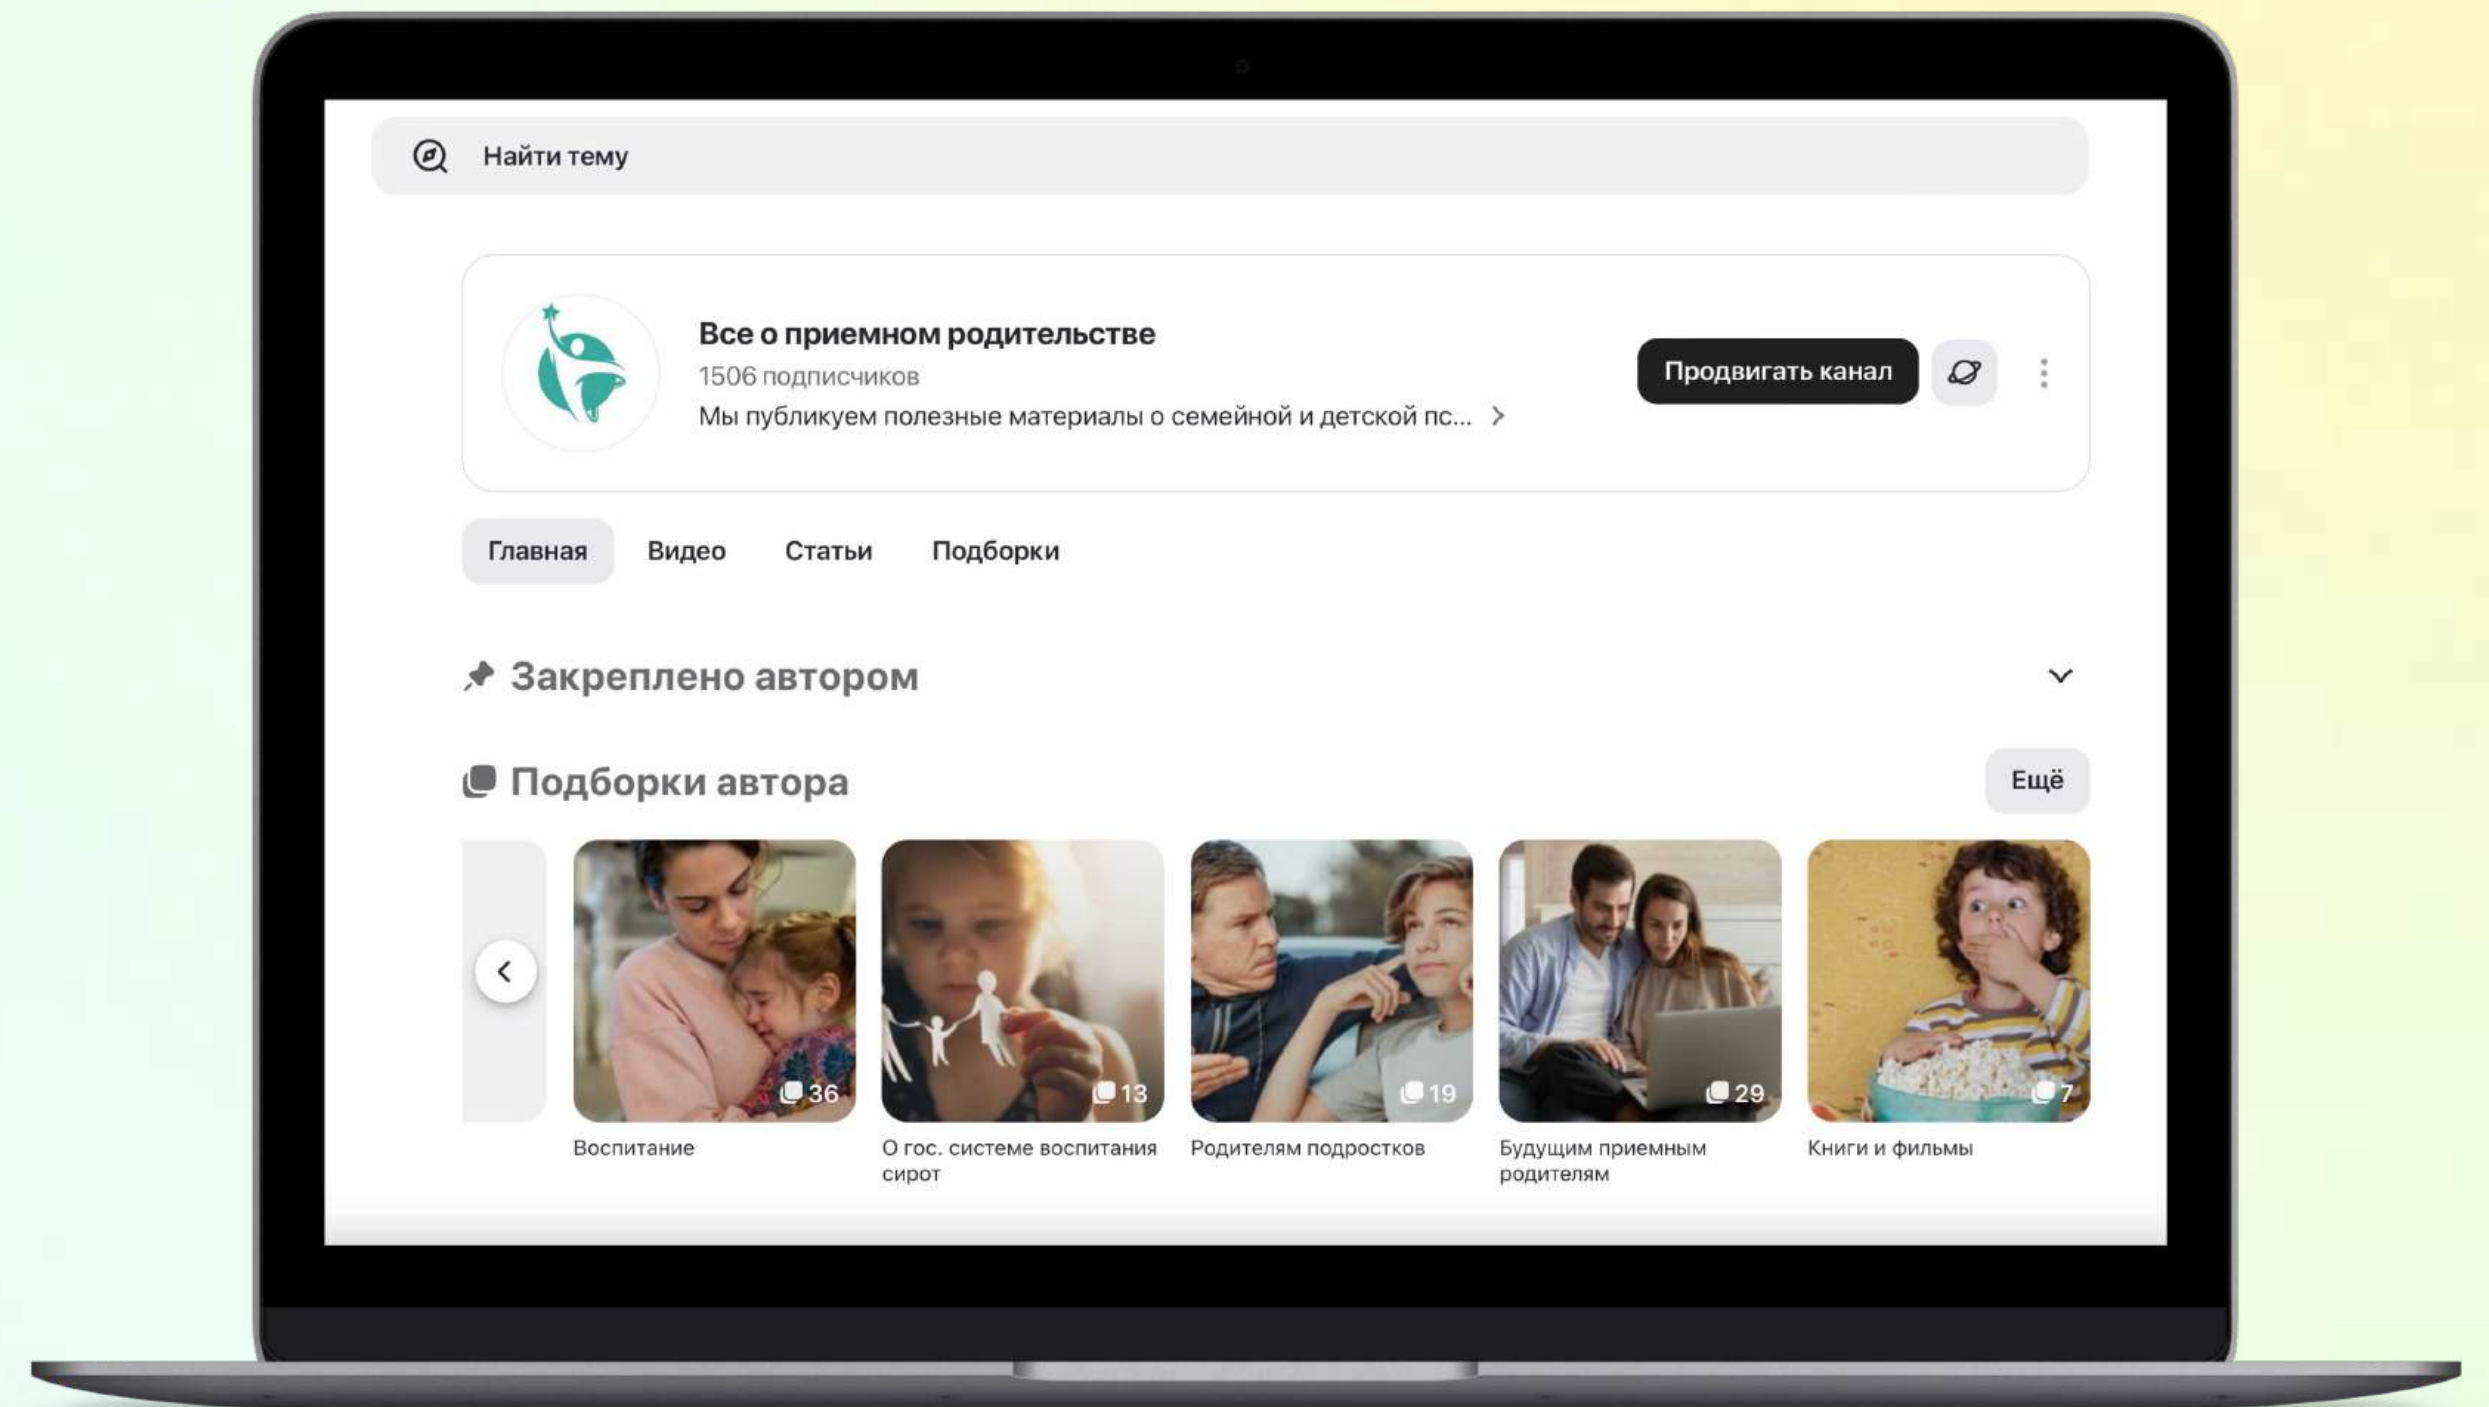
Найти тему

Все о приемном родительстве
1506 подписчиков
Мы публикуем полезные материалы о семейной и детской пс...

Продвигать канал

Главная
Видео
Статьи
Подборки

Закреплено автором

Подборки автора

Ещё

36
Воспитание

13
О гос. системе воспитания сирот

19
Родителям подростков

29
Будущим приемным родителям

7
Книги и фильмы